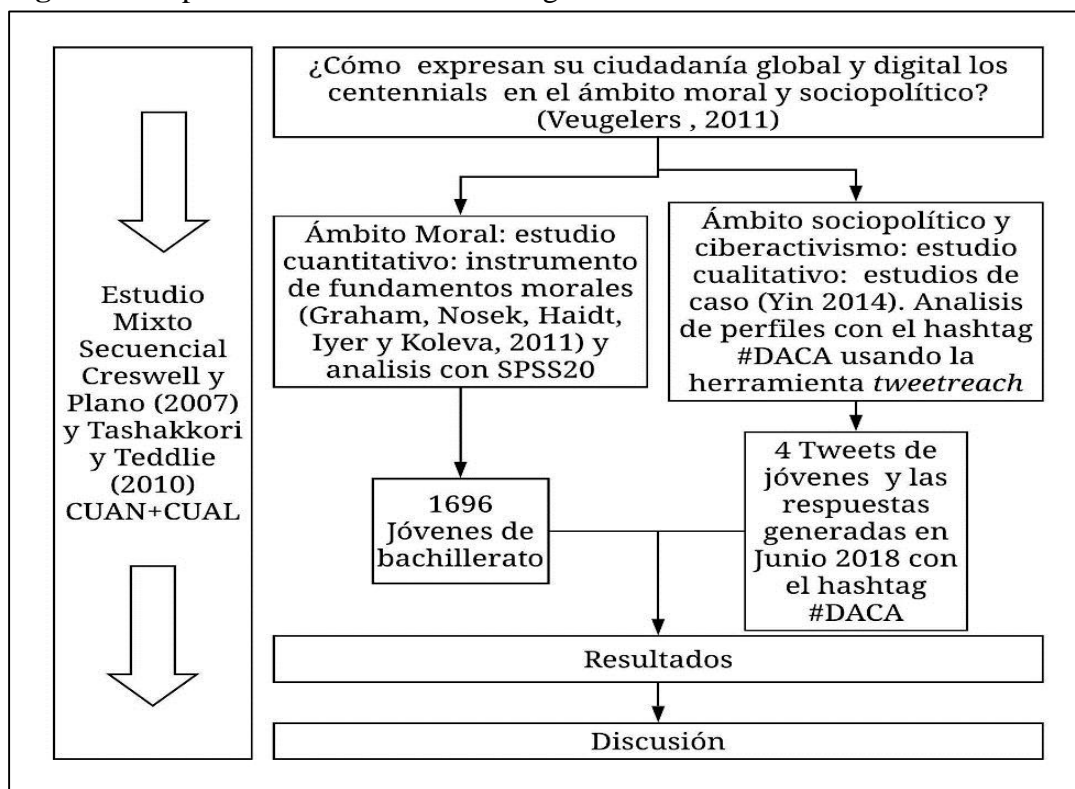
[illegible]

Estudio Mixto Secuencial Creswell y Plano (2007) y Tashakkori y Teddlie (2010) CUAN+CUAL

¿Cómo expresan su ciudadanía global y digital los centennials en el ámbito moral y sociopolítico? (Veugelers , 2011)

Ámbito Moral: estudio cuantitativo: instrumento de fundamentos morales (Graham, Nosek, Haidt, Iyer y Koleva, 2011) y analisis con SPSS20

Ámbito sociopolítico y ciberactivismo: estudio cualitativo: estudios de caso (Yin 2014). Analisis de perfiles con el hashtag #DACA usando la herramienta *tweetreach*

1696 Jóvenes de bachillerato

4 Tweets de jóvenes y las respuestas generadas en Junio 2018 con el hashtag #DACA

Resultados

Discusión